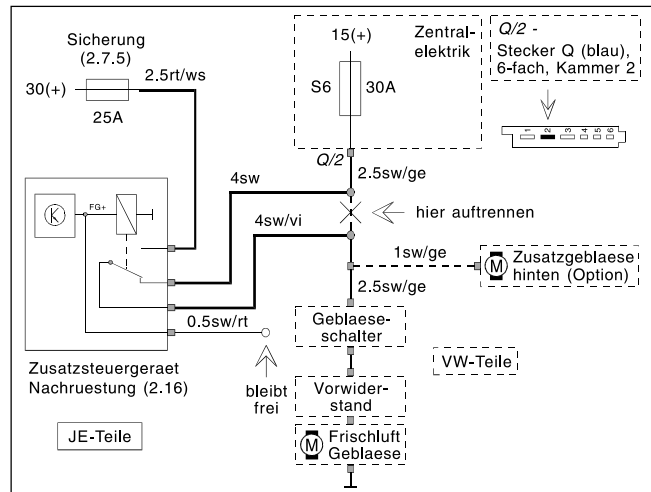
Sicherung (2.7.5)

30(+)

2.5rt/ws

25A

15(+)

Zentral-elektrik

S6

30A

*Q/2* - Stecker Q (blau), 6-fach, Kammer 2

1 2 3 4 5 6

K

FG+

4sw

*Q/2*

2.5sw/ge

hier auftrennen

4sw/vi

1sw/ge

Zusatzgeblaese hinten (Option)

M

2.5sw/ge

0.5sw/rt

Geblaese-schalter

Zusatzsteuergeraet Nachruestung (2.16)

bleibt frei

VW-Teile

Vorwider-stand

JE-Teile

M

Frischluft Geblaese